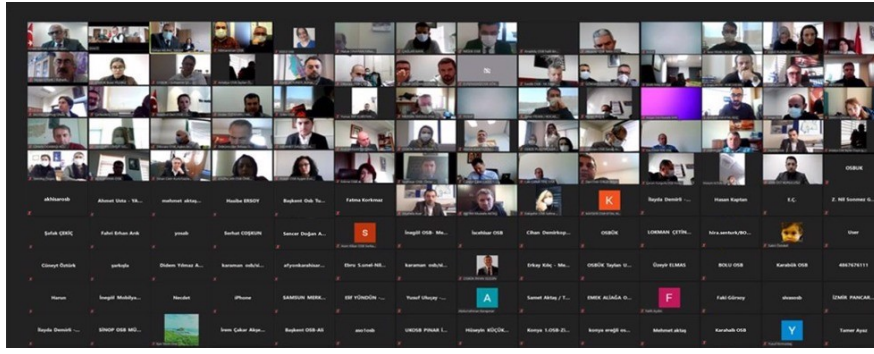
OSBÜK

akhisarosb Ahmet Usta - YA... mehmet aktaş... Hasibe ERSOY Başkanı Osb Tu... Fatma Korkmaz K İlayda Demirö... Hasan Kaplan E.Ç. Z. Nil Sonmez G...

Şafak ÇEKİÇ Fahri Erhan Arık yosab Serhat COŞKUN Sancar Doğan A... S İnegöl OSB- Me... İscehisar OSB Cihan Demirkop... OSBÜK LOKMAN ÇETİN... hira.sertork/BO... User

Cüneyt Öztürk çorluplu Didem Yılmaz A... karaman osb/si... afyonkarahisar... Ebru S.ünel-Nil... karaman osb/si... Erkay Kılıç - Me... OSBÜK Taylan U... Üzeyir ELMAS BOLU OSB Karabük OSB 4867676111

Harun İnegöl Mobilya... Neslet iPhone SAMSUN MERK... Elif YÜNDÜN -... Yusuf Ulusoy -... A Samet Aktaş / T... EMEK ALİAĞA O... F Faki Gürsoy ekweeb İZMİR PANCAR...

İlayda Demirö... SİNOP OSB MÜ... İrem Çakar Akça... Başkent OSB-Ali aecindb UKOSB PINAR İ... Hüseyin KÜÇÜK... Konya 1.OSB-Zi... konya ereğli os... Mehmet aktaş Karabük OSB Y Tamer Ayaz